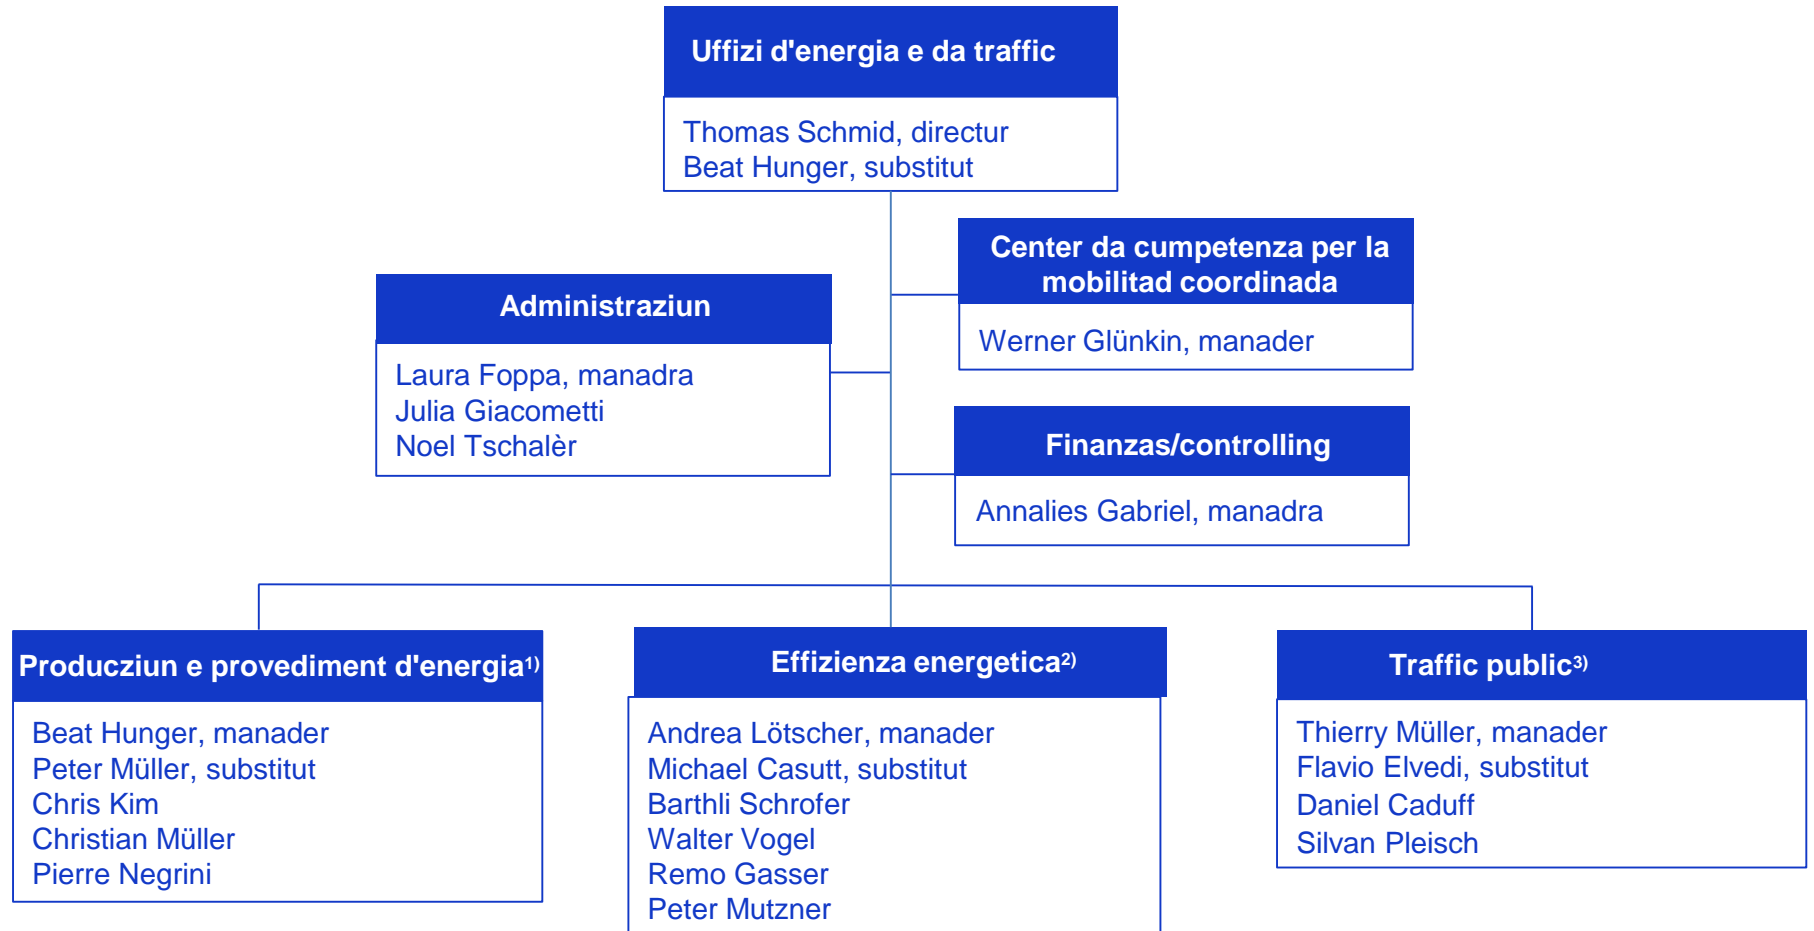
Uffizi d'energia e da traffic

Thomas Schmid, directur
Beat Hunger, substitut

Administraziun

Laura Foppa, manadra
Julia Giacometti
Noel Tschalèr

Center da cumpetenza per la mobilitad coordinada

Werner Glünkin, manader

Finanzas/controlling

Annalies Gabriel, manadra

Producziun e provediment d'energia$^{1)}$

Beat Hunger, manader
Peter Müller, substitut
Chris Kim
Christian Müller
Pierre Negrini

Effizienza energetica$^{2)}$

Andrea Lötscher, manader
Michael Casutt, substitut
Barthli Schrofer
Walter Vogel
Remo Gasser
Peter Mutzner

Traffic public$^{3)}$

Thierry Müller, manader
Flavio Elvedi, substitut
Daniel Caduff
Silvan Pleisch